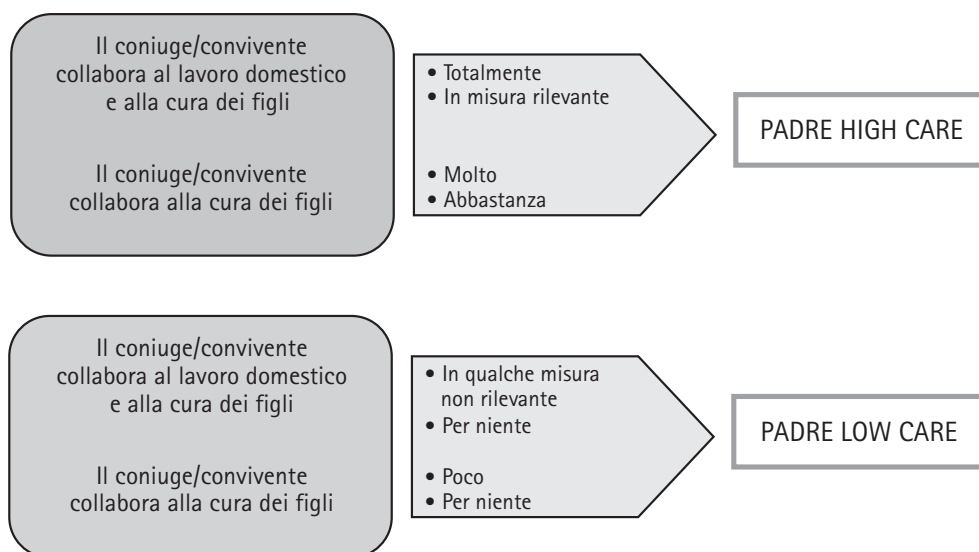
Il coniuge/convivente collabora al lavoro domestico e alla cura dei figli

Il coniuge/convivente collabora alla cura dei figli

• Totalmente
• In misura rilevante

• Molto
• Abbastanza

PADRE HIGH CARE

Il coniuge/convivente collabora al lavoro domestico e alla cura dei figli

Il coniuge/convivente collabora alla cura dei figli

• In qualche misura non rilevante
• Per niente

• Poco
• Per niente

PADRE LOW CARE